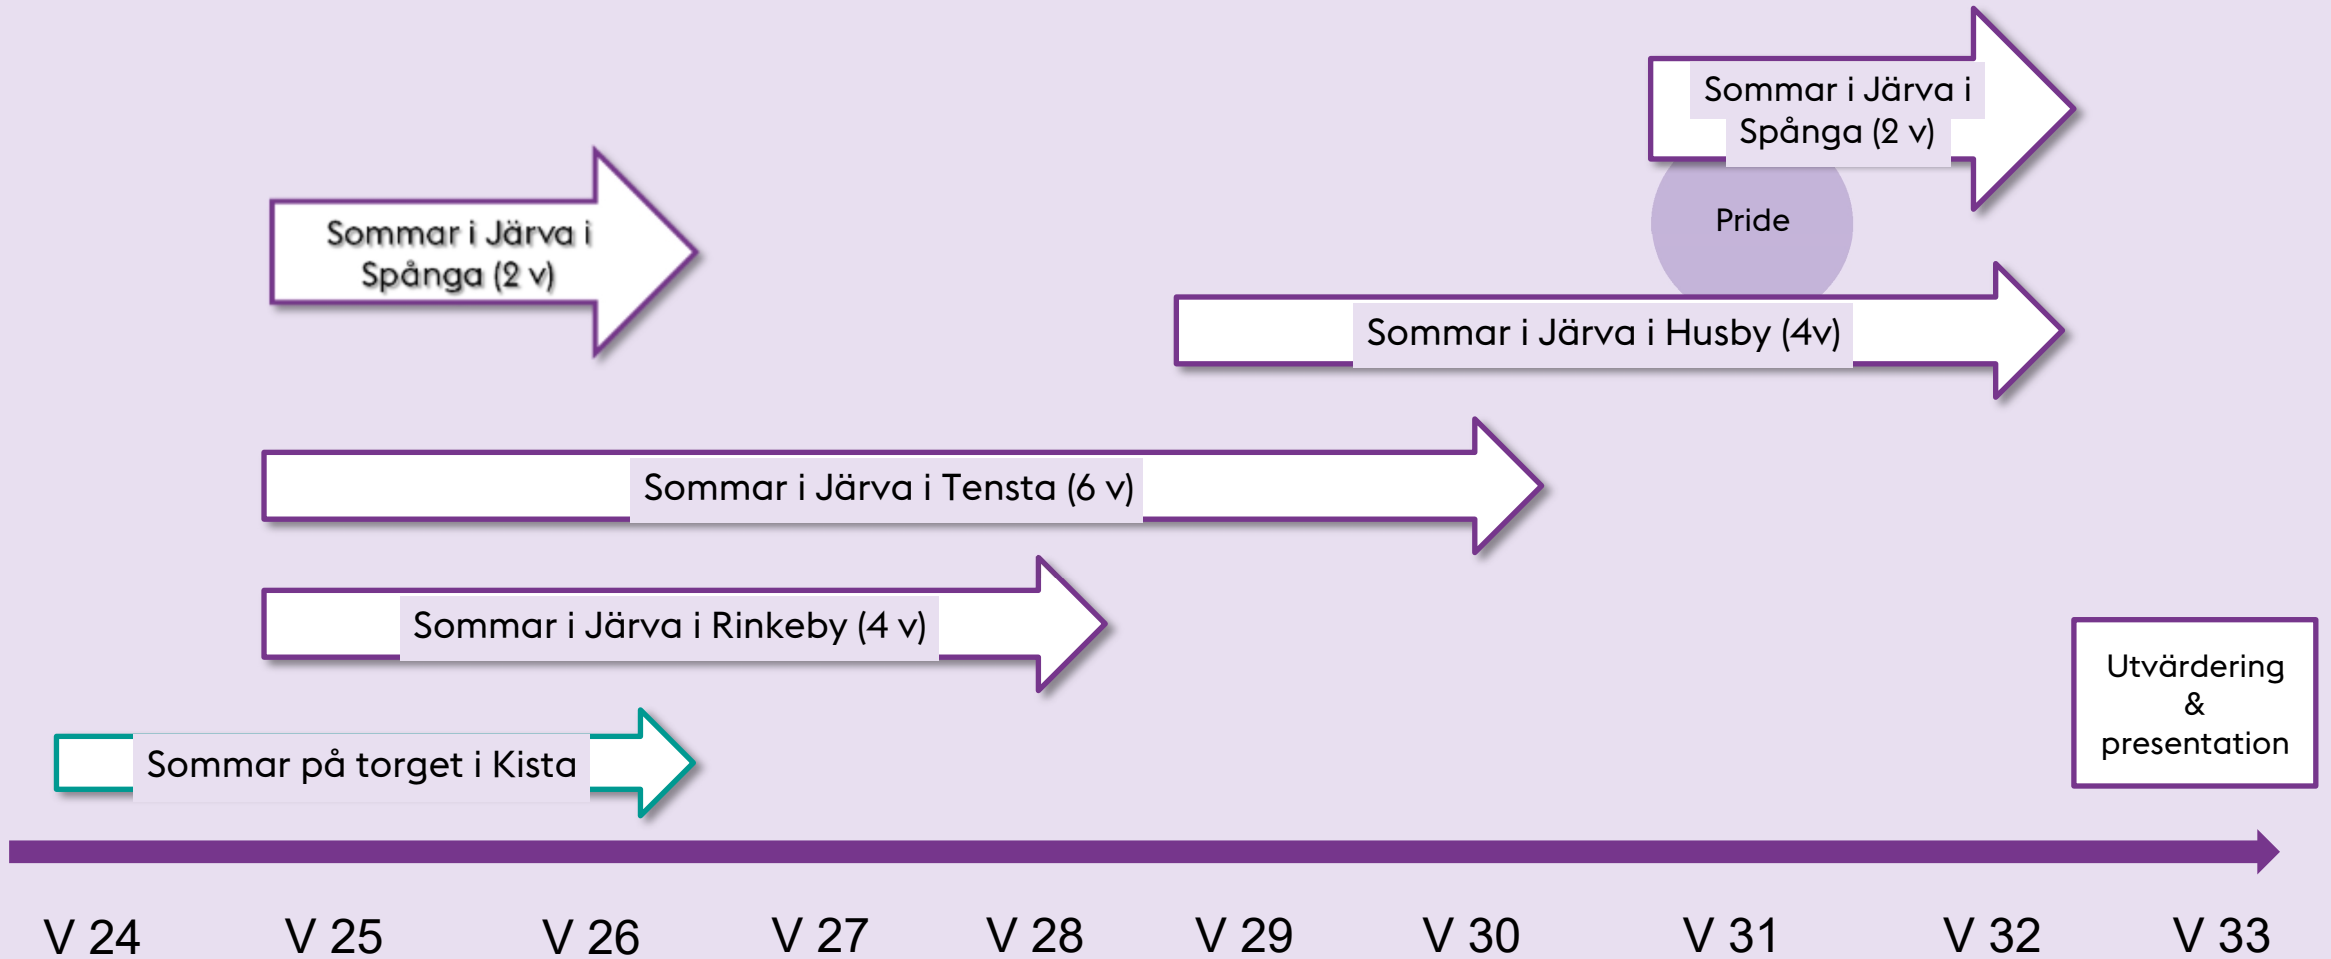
Sommar i Järva i Spånga (2 v)

Pride

Sommar i Järva i Spånga (2 v)

Sommar i Järva i Husby (4v)

Sommar i Järva i Tensta (6 v)

Sommar i Järva i Rinkeby (4 v)

Utvärdering & presentation

Sommar på torget i Kista

V 24 V 25 V 26 V 27 V 28 V 29 V 30 V 31 V 32 V 33